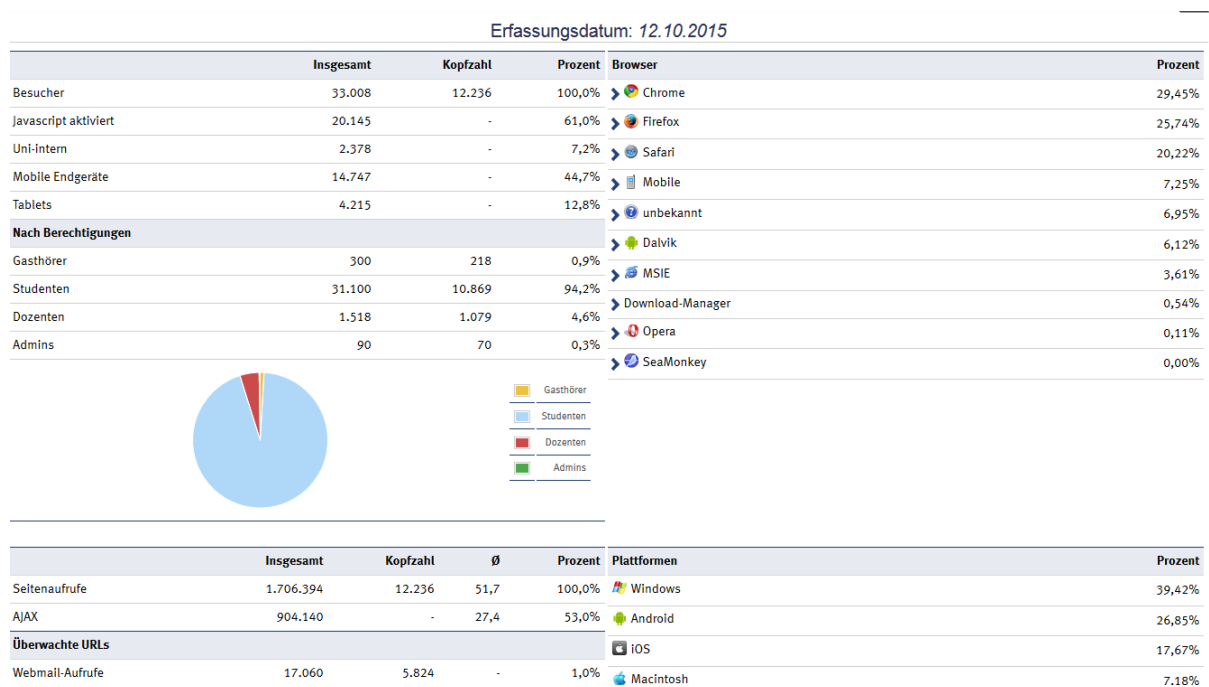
Erfassungsdatum: *12.10.2015*

| | Insgesamt | Kopfzahl | Prozent |
|---|---|---|---|
| Besucher | 33.008 | 12.236 | 100,0% |
| Javascript aktiviert | 20.145 | - | 61,0% |
| Uni-intern | 2.378 | - | 7,2% |
| Mobile Endgeräte | 14.747 | - | 44,7% |
| Tablets | 4.215 | - | 12,8% |
| **Nach Berechtigungen** | | | |
| Gasthörer | 300 | 218 | 0,9% |
| Studenten | 31.100 | 10.869 | 94,2% |
| Dozenten | 1.518 | 1.079 | 4,6% |
| Admins | 90 | 70 | 0,3% |

Gasthörer
Studenten
Dozenten
Admins

| Browser | Prozent |
|---|---|
| Chrome | 29,45% |
| Firefox | 25,74% |
| Safari | 20,22% |
| Mobile | 7,25% |
| unbekannt | 6,95% |
| Dalvik | 6,12% |
| MSIE | 3,61% |
| Download-Manager | 0,54% |
| Opera | 0,11% |
| SeaMonkey | 0,00% |

| | Insgesamt | Kopfzahl | Ø | Prozent |
|---|---|---|---|---|
| Seitenaufrufe | 1.706.394 | 12.236 | 51,7 | 100,0% |
| AJAX | 904.140 | - | 27,4 | 53,0% |
| **Überwachte URLs** | | | | |
| Webmail-Aufrufe | 17.060 | 5.824 | - | 1,0% |

| Plattformen | Prozent |
|---|---|
| Windows | 39,42% |
| Android | 26,85% |
| iOS | 17,67% |
| Macintosh | 7,18% |